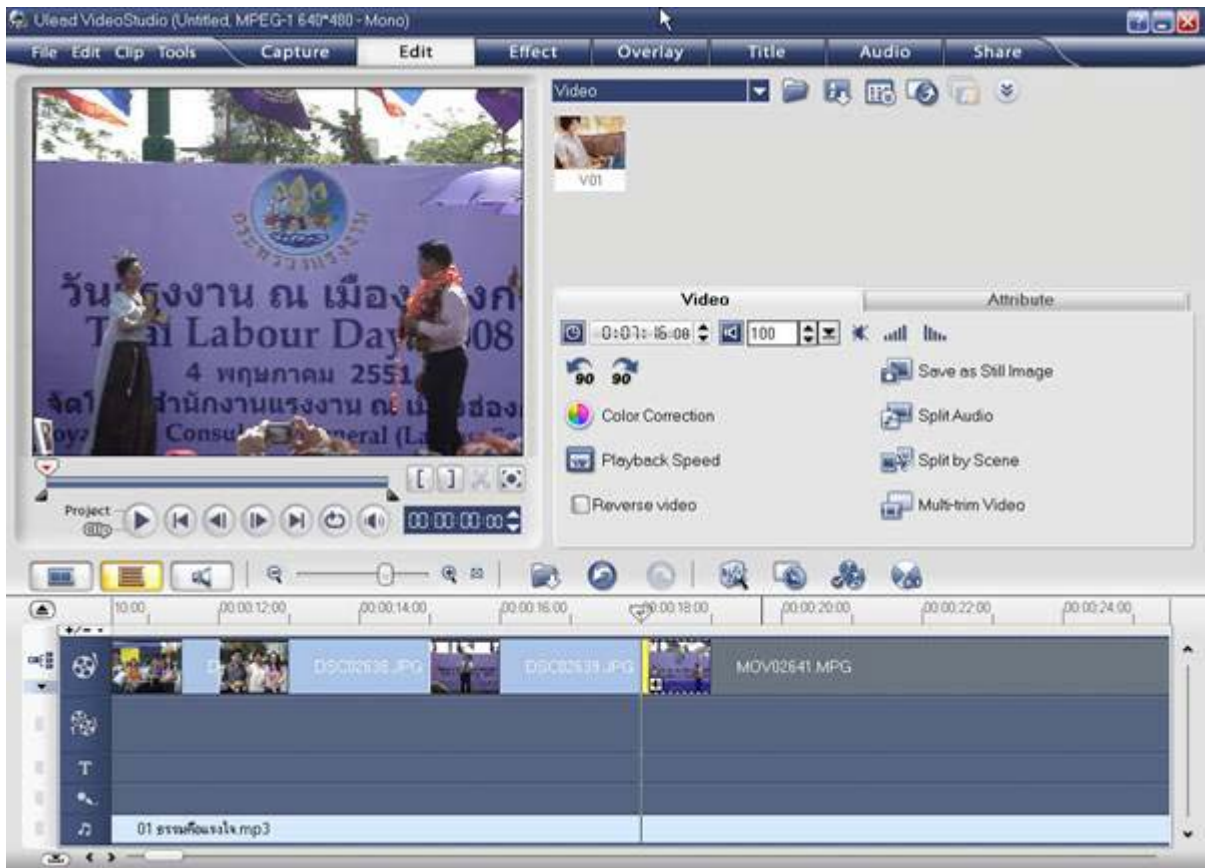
Ulead VideoStudio (Untitled, MPEG-1 640*480 - Mono)

File Edit Clip Tools Capture Edit Effect Overlay Title Audio Share

วัน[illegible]รงงาน ณ เมือง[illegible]งก
T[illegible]i Labour Day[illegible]08
4 พฤษภาคม 2551
จัดโ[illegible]สำนักงานแรงงาน ณ เ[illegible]ฮ่อง
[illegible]oya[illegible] Consu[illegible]eral (L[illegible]

Project
Clip
00:00:00:00

Video
V01

Video
Attribute

0:01:16:08
100

90 90
Color Correction
Playback Speed
Reverse video
Save as Still Image
Split Audio
Split by Scene
Multi-trim Video

10:00
00:00:12:00
00:00:14:00
00:00:16:00
00:00:18:00
00:00:20:00
00:00:22:00
00:00:24:00

DSC02538.JPG
DSC02539.JPG
MOV02641.MPG

T

01 ธรรมดีแรงใจ.mp3